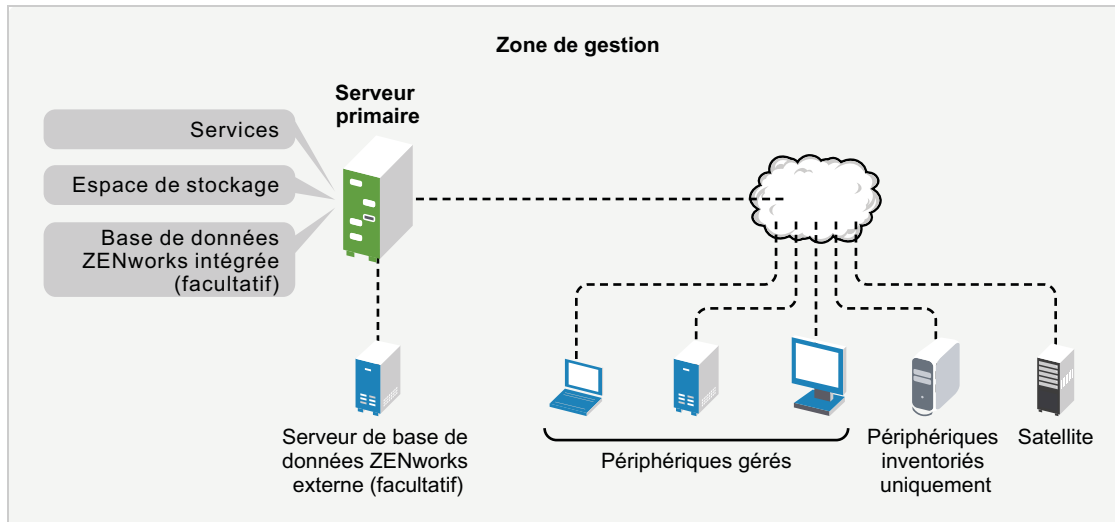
Zone de gestion

Serveur primaire

Services

Espace de stockage

Base de données ZENworks intégrée (facultatif)

Serveur de base de données ZENworks externe (facultatif)

Périphériques gérés

Périphériques inventoriés uniquement

Satellite